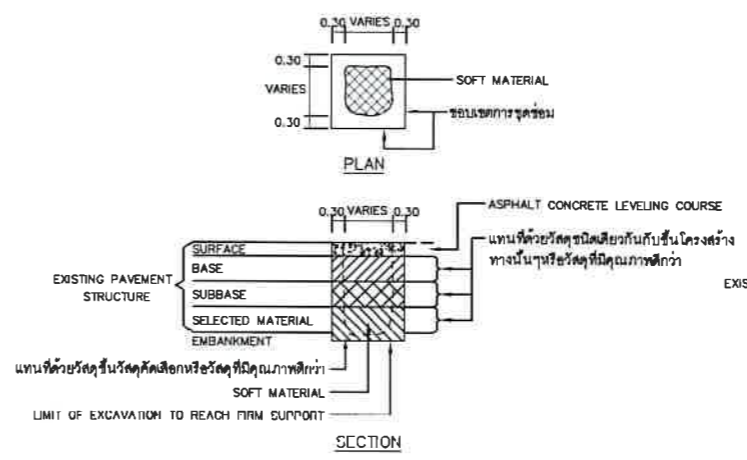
0.30 VARIES 0.30

0.30

VARIES

0.30

SOFT MATERIAL

ขอบเขตการขุดซ่อม

PLAN

ASPHALT CONCRETE LEVELING COURSE

0.30 VARIES 0.30

SURFACE

BASE

SUBBASE

SELECTED MATERIAL

EMBANKMENT

EXISTING PAVEMENT STRUCTURE

แทนที่ด้วยวัสดุชนิดเดียวกันกับชั้นโครงสร้างทางนั้นๆหรือวัสดุที่มีคุณภาพดีกว่า

EXIS

แทนที่ด้วยวัสดุชั้นวัสดุคัดเลือกหรือวัสดุที่มีคุณภาพดีกว่า

SOFT MATERIAL

LIMIT OF EXCAVATION TO REACH FIRM SUPPORT

SECTION